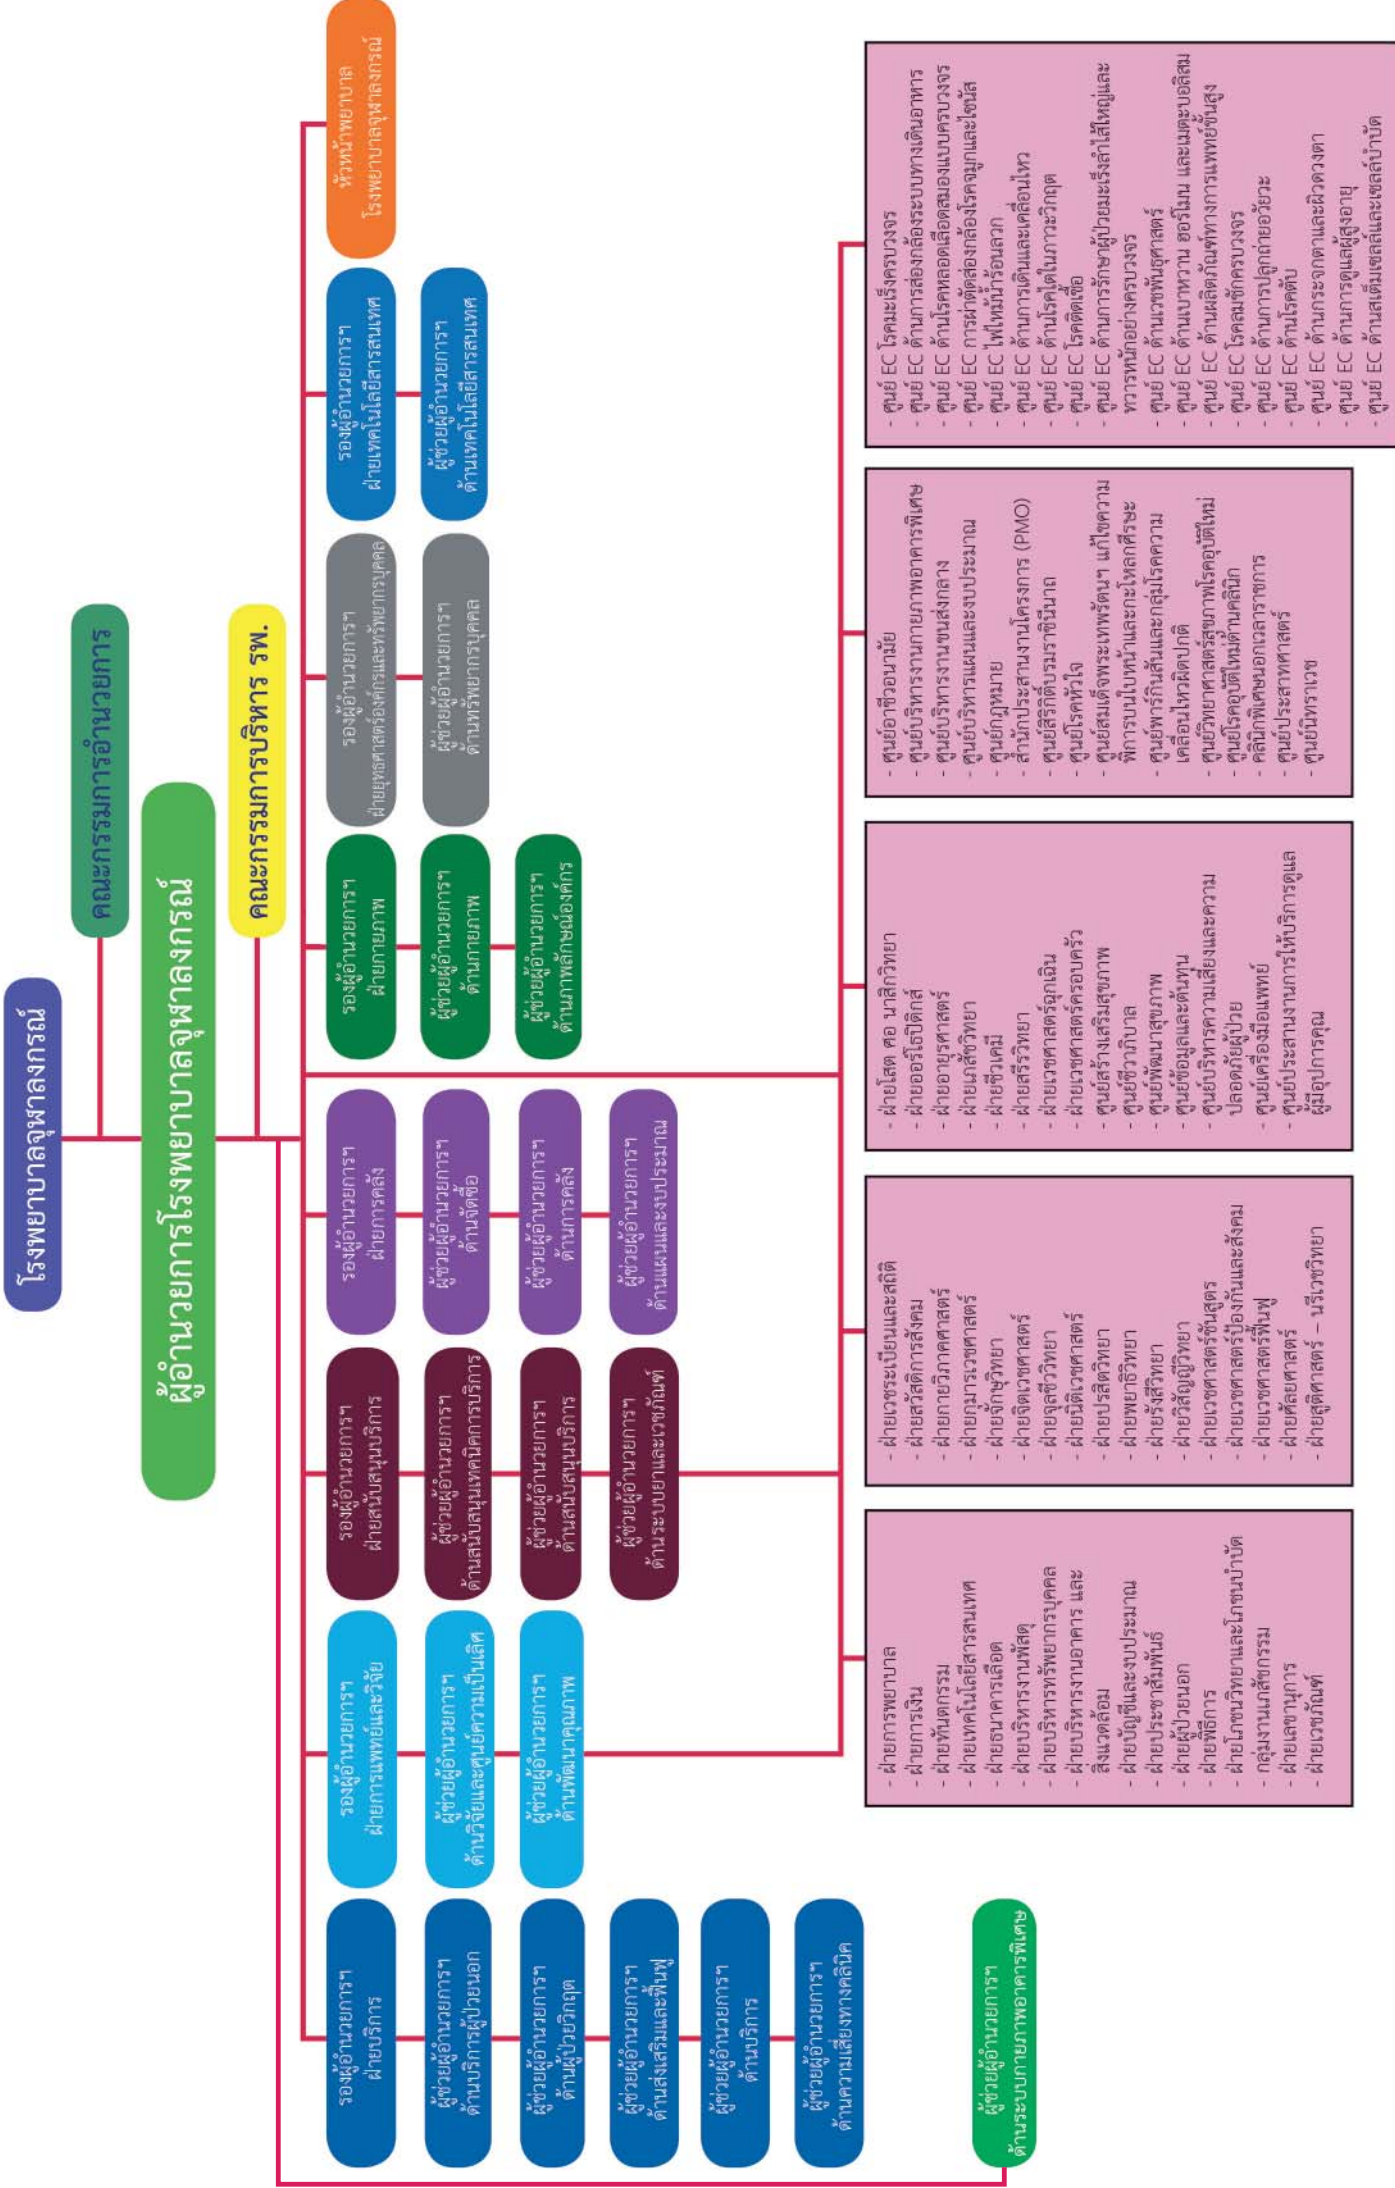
โรงพยาบาลจุฬาลงกรณ์

คณะกรรมการอำนวยการ

ผู้อำนวยการโรงพยาบาลจุฬาลงกรณ์

คณะกรรมการบริหาร รพ.

หัวหน้าพยาบาล โรงพยาบาลจุฬาลงกรณ์

รองผู้อำนวยการฯ ฝ่ายเทคโนโลยีสารสนเทศ

ผู้ช่วยผู้อำนวยการฯ ด้านเทคโนโลยีสารสนเทศ

รองผู้อำนวยการฯ ฝ่ายยุทธศาสตร์องค์กรและทรัพยากรบุคคล

ผู้ช่วยผู้อำนวยการฯ ด้านทรัพยากรบุคคล

รองผู้อำนวยการฯ ฝ่ายกายภาพ

ผู้ช่วยผู้อำนวยการฯ ด้านกายภาพ

ผู้ช่วยผู้อำนวยการฯ ด้านภาพลักษณ์องค์กร

รองผู้อำนวยการฯ ฝ่ายการคลัง

ผู้ช่วยผู้อำนวยการฯ ด้านจัดซื้อ

ผู้ช่วยผู้อำนวยการฯ ด้านการคลัง

ผู้ช่วยผู้อำนวยการฯ ด้านแผนและงบประมาณ

รองผู้อำนวยการฯ ฝ่ายสนับสนุนบริการ

ผู้ช่วยผู้อำนวยการฯ ด้านสนับสนุนเทคนิคการบริการ

ผู้ช่วยผู้อำนวยการฯ ด้านสนับสนุนบริการ

ผู้ช่วยผู้อำนวยการฯ ด้านระบบยาและเวชภัณฑ์

รองผู้อำนวยการฯ ฝ่ายการแพทย์และวิจัย

ผู้ช่วยผู้อำนวยการฯ ด้านวิจัยและศูนย์ความเป็นเลิศ

ผู้ช่วยผู้อำนวยการฯ ด้านพัฒนาคุณภาพ

รองผู้อำนวยการฯ ฝ่ายบริการ

ผู้ช่วยผู้อำนวยการฯ ด้านบริการผู้ป่วยนอก

ผู้ช่วยผู้อำนวยการฯ ด้านผู้ป่วยวิกฤต

ผู้ช่วยผู้อำนวยการฯ ด้านส่งเสริมและฟื้นฟู

ผู้ช่วยผู้อำนวยการฯ ด้านบริการ

ผู้ช่วยผู้อำนวยการฯ ด้านความเสี่ยงทางคลินิก

ผู้ช่วยผู้อำนวยการฯ ด้านระบบกายภาพอาคารพิเศษ

- ศูนย์ EC โรคมะเร็งครบวงจร
- ศูนย์ EC ด้านการส่องกล้องระบบทางเดินอาหาร
- ศูนย์ EC ด้านโรคหลอดเลือดสมองแบบครบวงจร
- ศูนย์ EC การผ่าตัดส่องกล้องโรคจมูกและไซนัส
- ศูนย์ EC ไฟไหม้น้ำร้อนลวก
- ศูนย์ EC ด้านการเดินและการเคลื่อนไหว
- ศูนย์ EC ด้านโรคไตในภาวะวิกฤต
- ศูนย์ EC โรคติดเชื้อ
- ศูนย์ EC ด้านการรักษาผู้ป่วยมะเร็งลำไส้ใหญ่และทวารหนักอย่างครบวงจร
- ศูนย์ EC ด้านเวชพันธุศาสตร์
- ศูนย์ EC ด้านเบาหวาน ฮอร์โมน และเมตะบอลิสม
- ศูนย์ EC ด้านผลิตภัณฑ์ทางการแพทย์ขั้นสูง
- ศูนย์ EC โรคลมชักครบวงจร
- ศูนย์ EC ด้านการปลูกถ่ายอวัยวะ
- ศูนย์ EC ด้านโรคตับ
- ศูนย์ EC ด้านกระจกตาและผิวดวงตา
- ศูนย์ EC ด้านการดูแลผู้สูงอายุ
- ศูนย์ EC ด้านเซลล์และยีนบำบัด

- ศูนย์อาชีวอนามัย
- ศูนย์บริหารงานระบบกายภาพอาคารพิเศษ
- ศูนย์บริหารงานขนส่งกลาง
- ศูนย์บริหารแผนและงบประมาณ
- ศูนย์กฎหมาย
- สำนักประสานงานโครงการ (PMO)
- ศูนย์สิริกิติ์บรมราชินีนาถ
- ศูนย์โรคหัวใจ
- ศูนย์สมเด็จพระเทพรัตนฯ แก้ไขความพิการบนใบหน้าและกะโหลกศีรษะ
- ศูนย์พาร์กินสันและกลุ่มโรคความเคลื่อนไหวผิดปกติ
- ศูนย์วิทยาศาสตร์สุขภาพโรคอุบัติใหม่
- ศูนย์โรคอุบัติใหม่ด้านคลินิก
- คลินิกพิเศษนอกเวลาราชการ
- ศูนย์ประสาทศาสตร์
- ศูนย์ทันตกรรม

- ฝ่ายโสต ศอ นาสิกวิทยา
- ฝ่ายออร์โธปิดิกส์
- ฝ่ายอายุรศาสตร์
- ฝ่ายเภสัชวิทยา
- ฝ่ายชีวเคมี
- ฝ่ายสรีรวิทยา
- ฝ่ายเวชศาสตร์ฉุกเฉิน
- ฝ่ายเวชศาสตร์ครอบครัว
- ศูนย์สร้างเสริมสุขภาพ
- ศูนย์ชีวาภิบาล
- ศูนย์พัฒนาสุขภาพ
- ศูนย์ข้อมูลและต้นทุน
- ศูนย์บริหารความเสี่ยงและความปลอดภัยผู้ป่วย
- ศูนย์เครื่องมือแพทย์
- ศูนย์ประสานงานการให้บริการดูแลผู้มีอุปการคุณ

- ฝ่ายเวชระเบียนและสถิติ
- ฝ่ายสังคมสงเคราะห์การแพทย์
- ฝ่ายกายวิภาคศาสตร์
- ฝ่ายกุมารเวชศาสตร์
- ฝ่ายจักษุวิทยา
- ฝ่ายจิตเวชศาสตร์
- ฝ่ายจุลชีววิทยา
- ฝ่ายนิติเวชศาสตร์
- ฝ่ายปรสิตวิทยา
- ฝ่ายพยาธิวิทยา
- ฝ่ายรังสีวิทยา
- ฝ่ายวิสัญญีวิทยา
- ฝ่ายเวชศาสตร์ชันสูตร
- ฝ่ายเวชศาสตร์ป้องกันและสังคม
- ฝ่ายเวชศาสตร์ฟื้นฟู
- ฝ่ายศัลยศาสตร์
- ฝ่ายสูติศาสตร์ – นรีเวชวิทยา

- ฝ่ายการพยาบาล
- ฝ่ายการเงิน
- ฝ่ายทันตกรรม
- ฝ่ายเทคโนโลยีสารสนเทศ
- ฝ่ายธนาคารเลือด
- ฝ่ายบริหารงานพัสดุ
- ฝ่ายบริหารทรัพยากรบุคคล
- ฝ่ายบริหารงานอาคาร และสิ่งแวดล้อม
- ฝ่ายบัญชีและงบประมาณ
- ฝ่ายประชาสัมพันธ์
- ฝ่ายผู้ป่วยนอก
- ฝ่ายพิธีการ
- ฝ่ายโภชนวิทยาและโภชนบำบัด
- กลุ่มงานเภสัชกรรม
- ฝ่ายเลขานุการ
- ฝ่ายเวชภัณฑ์